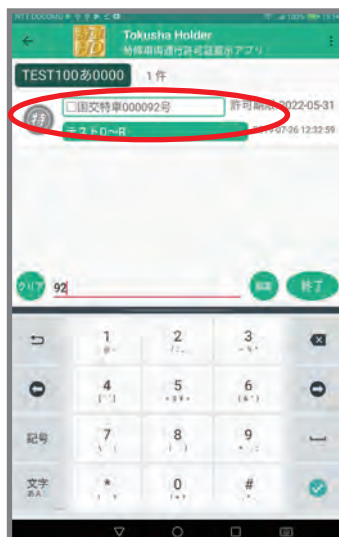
NTT DOCOMO 100% 13:14

Tokusha Holder
特殊車両通行許可証提示アプリ

TEST100あ0000 1件

特

□国交特車000092号 許可期限 2022-05-31

テストD~B 2019-07-26 12:32:59

クリア 92 削除 終了

1
2
3
4
5
6
記号
7
8
9
文字
*
0
#